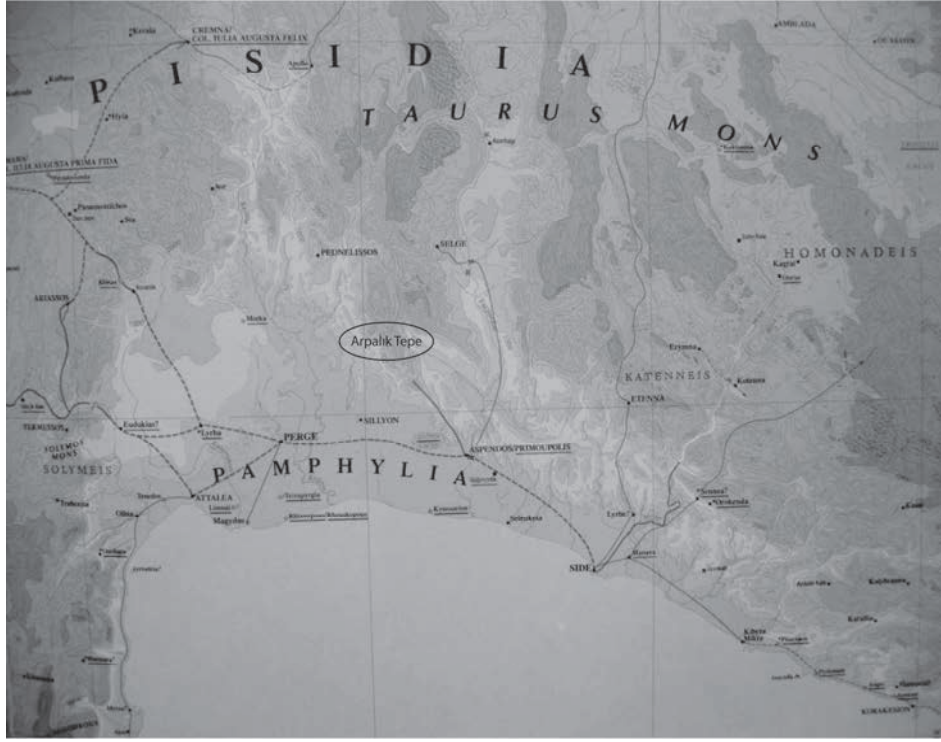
CREMNA/ COL. IULIA AUGUSTA FELIX

PISIDIA

TAURUS MONS

HOMONADEIS

PEDNELISSOS

SELGE

ARIASSOS

Arpalık Tepe

KATENNEIS

ETENNA

TERMESSOS

SOLYMOI MONS

SOLYMEIS

PERGE

SILLYON

ASPENDOS/PRIMOUPOLIS

PAMPHYLIA

ATTALEA

Magydos

Olbia

SIDE

Kotenna

Kagrai

Lyrbe?

Korakesion